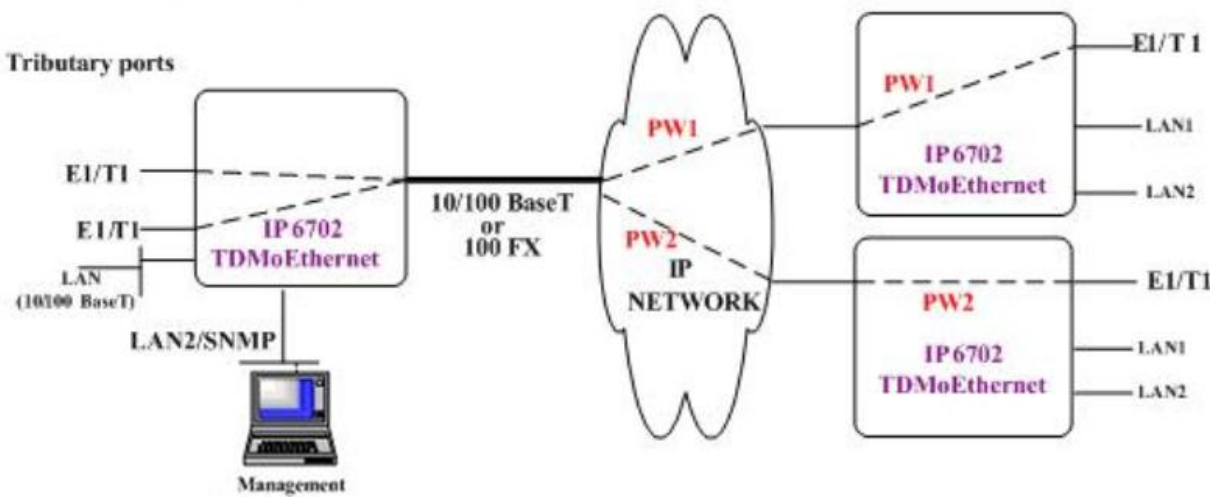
Tributary ports

E1/T1

E1/T1

LAN (10/100 BaseT)

IP 6702 TDMoEthernet

LAN2/SNMP

Management

10/100 BaseT or 100 FX

PW1

PW2

IP NETWORK

PW1

E1/T 1

LAN1

IP 6702 TDMoEthernet

LAN2

E1/T1

PW2

LAN1

IP 6702 TDMoEthernet

LAN2